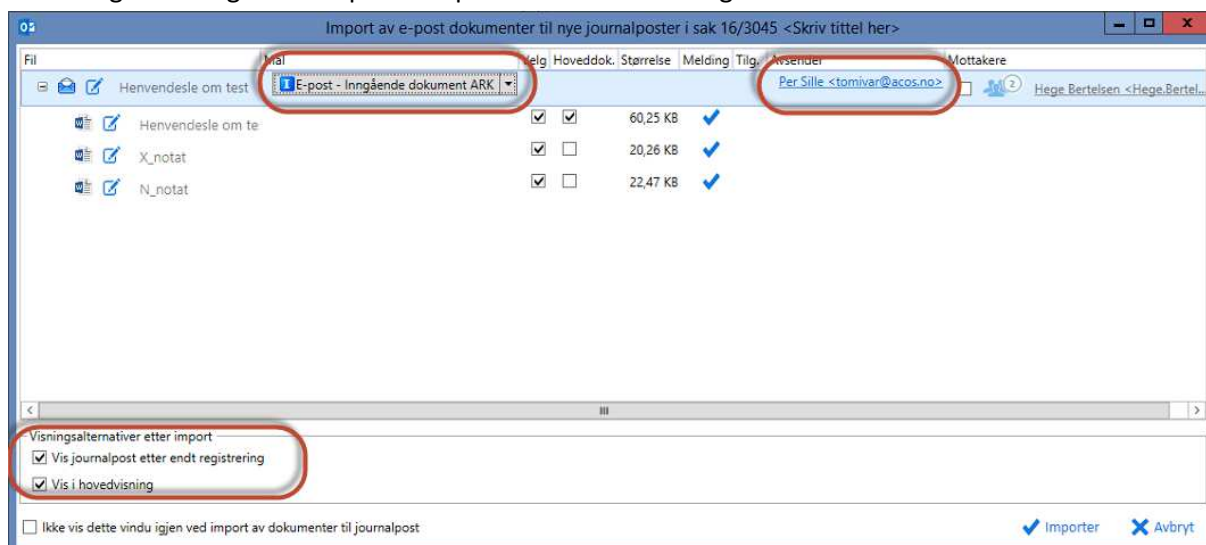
Import av e-post dokumenter til nye journalposter i sak 16/3045 <Skriv tittel her>

| Fil | Mal | Velg | Hoveddok. | Størrelse | Melding | Tilg. | Avsender | Mottakere |
|---|---|---|---|---|---|---|---|---|
| Henvendesle om test | E-post - Inngående dokument ARK | | | | | | Per Sille <tomivar@acos.no> | 2 Hege Bertelsen <Hege.Bertel... |
| Henvendesle om te | | ☑ | ☑ | 60,25 KB | ✓ | | | |
| X_notat | | ☑ | ☐ | 20,26 KB | ✓ | | | |
| N_notat | | ☑ | ☐ | 22,47 KB | ✓ | | | |

Visningsalternativer etter import
☑ Vis journalpost etter endt registrering
☑ Vis i hovedvisning

☐ Ikke vis dette vindu igjen ved import av dokumenter til journalpost

Importer
Avbryt